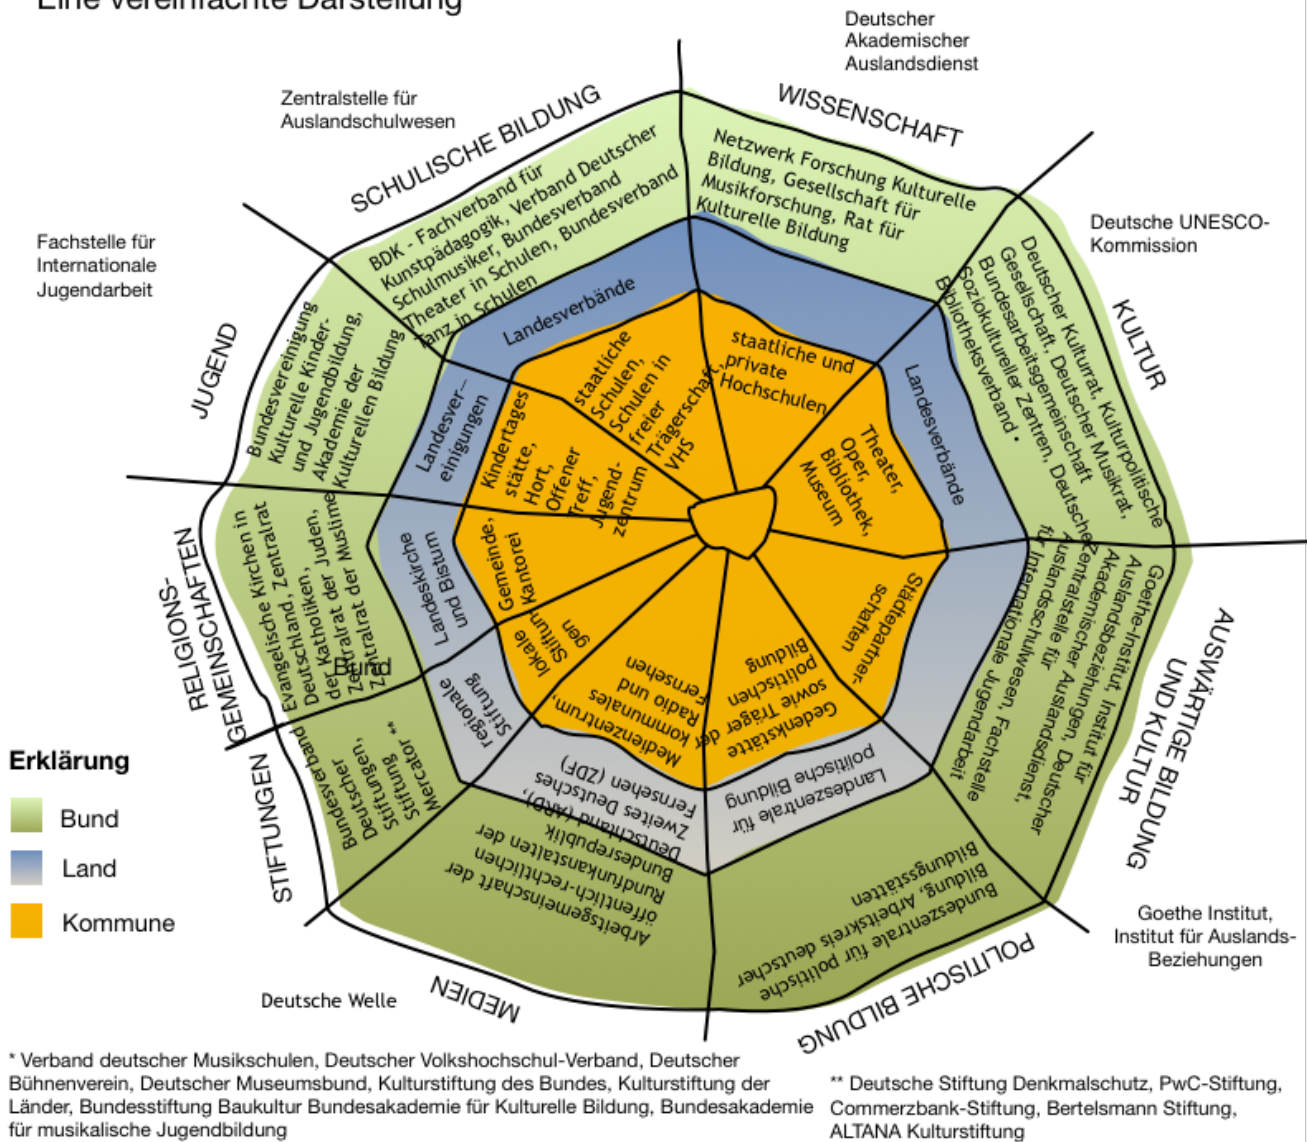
Eine vereinfachte Darstellung

Deutscher Akademischer Auslandsdienst

Zentralstelle für Auslandschulwesen

SCHULISCHE BILDUNG

WISSENSCHAFT

BDK - Fachverband für Kunstpädagogik, Verband Deutscher Schulmusiker, Bundesverband Theater in Schulen, Bundesverband Tanz in Schulen

Netzwerk Forschung Kulturelle Bildung, Gesellschaft für Musikforschung, Rat für Kulturelle Bildung

Fachstelle für Internationale Jugendarbeit

Deutsche UNESCO-Kommission

JUGEND

KULTUR

Bundesvereinigung Kulturelle Kinder- und Jugendbildung, Akademie der Kulturellen Bildung

Deutscher Kulturrat, Kulturpolitische Gesellschaft, Deutscher Musikrat, Bundesarbeitsgemeinschaft Soziokultureller Zentren, Deutscher Bibliotheksverband *

Landesverbände

Landesvereinigungen

Landesverbände

staatliche Schulen, Schulen in freier Trägerschaft, VHS

staatliche und private Hochschulen

Kindertagesstätte, Hort, Offener Treff, Jugendzentrum

Theater, Oper, Bibliothek, Museum

Gemeinde, Kantorei

Städtepartnerschaften

lokale Stiftungen

Medienzentrum, kommunales Radio und Fernsehen

Gedenkstätte sowie Träger der politischen Bildung

RELIGIONSGEMEINSCHAFTEN

Evangelische Kirchen in Deutschland, Zentralrat der Katholiken, Zentralrat der Juden, Zentralrat der Muslime

Bund

Landeskirche und Bistum

AUSWÄRTIGE BILDUNG UND KULTUR

Goethe-Institut, Institut für Auslandsbeziehungen, Akademischer Auslandsdienst, Deutscher Zentralstelle für Auslandsschulwesen, Fachstelle für Internationale Jugendarbeit

regionale Stiftung

Erklärung

Bund

Land

Kommune

STIFTUNGEN

Bundesverband Deutscher Stiftungen, Stiftung Mercator **

Zweites Deutsches Fernsehen (ZDF), Deutschlandradio (ARD)

Landeszentrale für politische Bildung

Arbeitsgemeinschaft der öffentlich-rechtlichen Rundfunkanstalten der Bundesrepublik Deutschland

Bundeszentrale für politische Bildung, Arbeitskreis deutscher Bildungsstätten

Goethe Institut, Institut für Auslands-Beziehungen

Deutsche Welle

MEDIEN

POLITISCHE BILDUNG

* Verband deutscher Musikschulen, Deutscher Volkshochschul-Verband, Deutscher Bühnenverein, Deutscher Museumsbund, Kulturstiftung des Bundes, Kulturstiftung der Länder, Bundesstiftung Baukultur Bundesakademie für Kulturelle Bildung, Bundesakademie für musikalische Jugendbildung

** Deutsche Stiftung Denkmalschutz, PwC-Stiftung, Commerzbank-Stiftung, Bertelsmann Stiftung, ALTANA Kulturstiftung